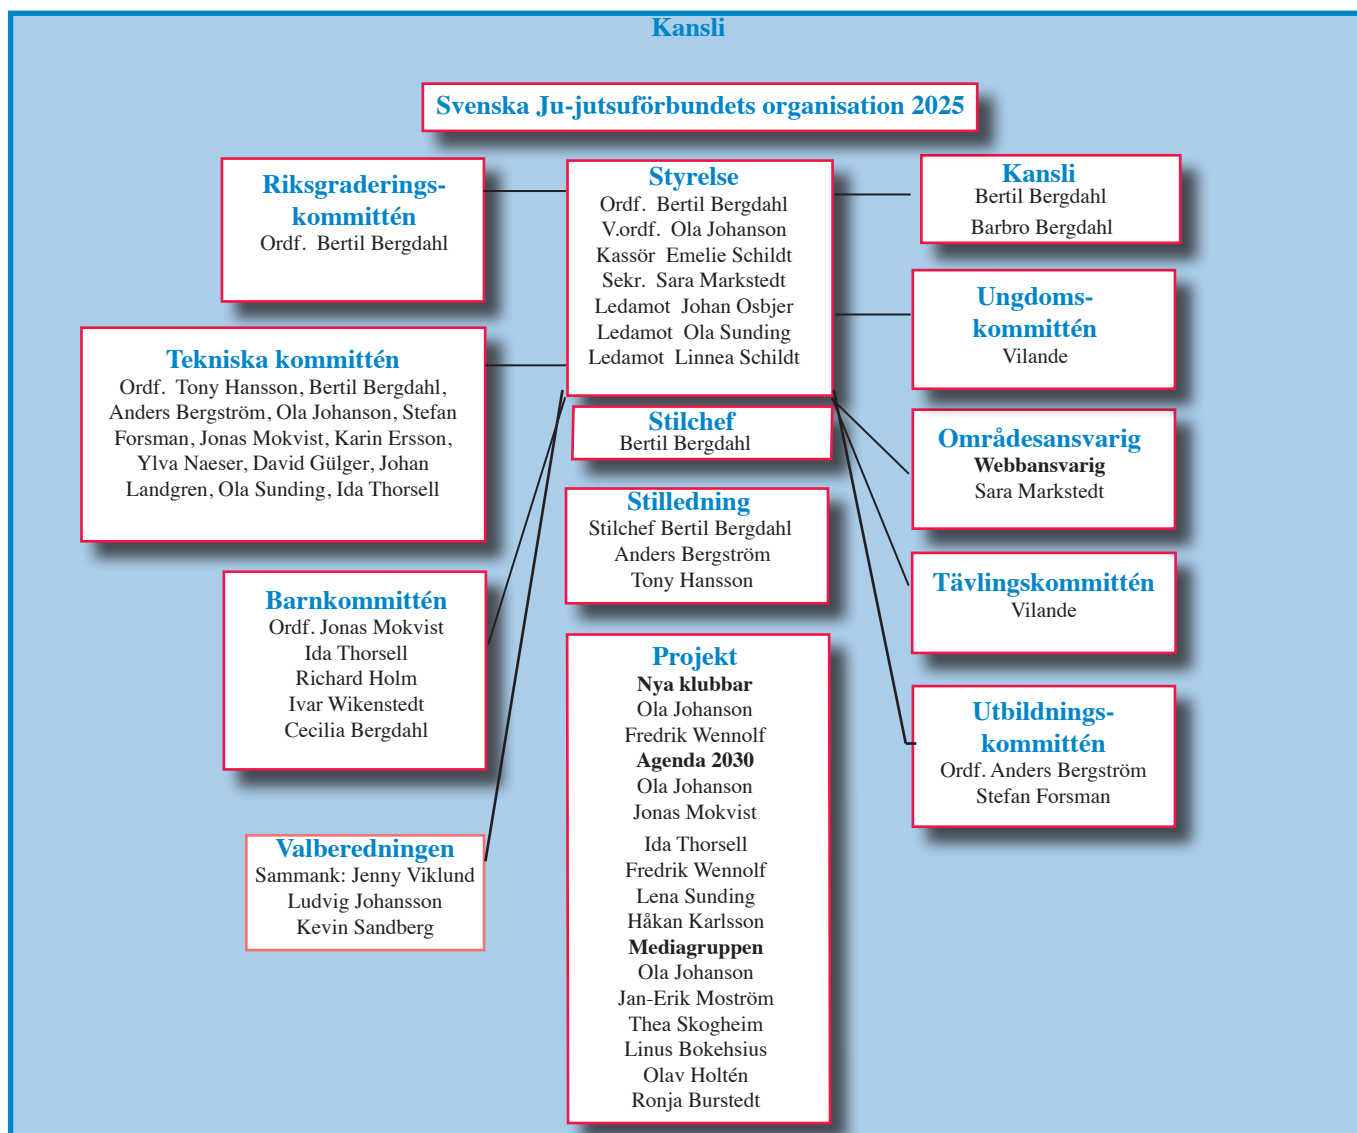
Kansli

Svenska Ju-jutsuförbundets organisation 2025

Riksgraderings-kommittén
Ordf. Bertil Bergdahl

Styrelse
Ordf. Bertil Bergdahl
V.ordf. Ola Johanson
Kassör Emelie Schildt
Sekr. Sara Markstedt
Ledamot Johan Osbjer
Ledamot Ola Sunding
Ledamot Linnea Schildt

Kansli
Bertil Bergdahl
Barbro Bergdahl

Ungdoms-kommittén
Vilande

Tekniska kommittén
Ordf. Tony Hansson, Bertil Bergdahl, Anders Bergström, Ola Johanson, Stefan Forsman, Jonas Mokvist, Karin Ersson, Ylva Naeser, David Gülger, Johan Landgren, Ola Sunding, Ida Thorsell

Stilchef
Bertil Bergdahl

Områdesansvarig
Webbansvarig
Sara Markstedt

Stilledning
Stilchef Bertil Bergdahl
Anders Bergström
Tony Hansson

Barnkommittén
Ordf. Jonas Mokvist
Ida Thorsell
Richard Holm
Ivar Wikenstedt
Cecilia Bergdahl

Tävlingskommittén
Vilande

Projekt
Nya klubbar
Ola Johanson
Fredrik Wennolf
Agenda 2030
Ola Johanson
Jonas Mokvist
Ida Thorsell
Fredrik Wennolf
Lena Sunding
Håkan Karlsson
Mediagruppen
Ola Johanson
Jan-Erik Moström
Thea Skogheim
Linus Bokehsius
Olav Holtén
Ronja Burstedt

Utbildnings-kommittén
Ordf. Anders Bergström
Stefan Forsman

Valberedningen
Sammank: Jenny Viklund
Ludvig Johansson
Kevin Sandberg